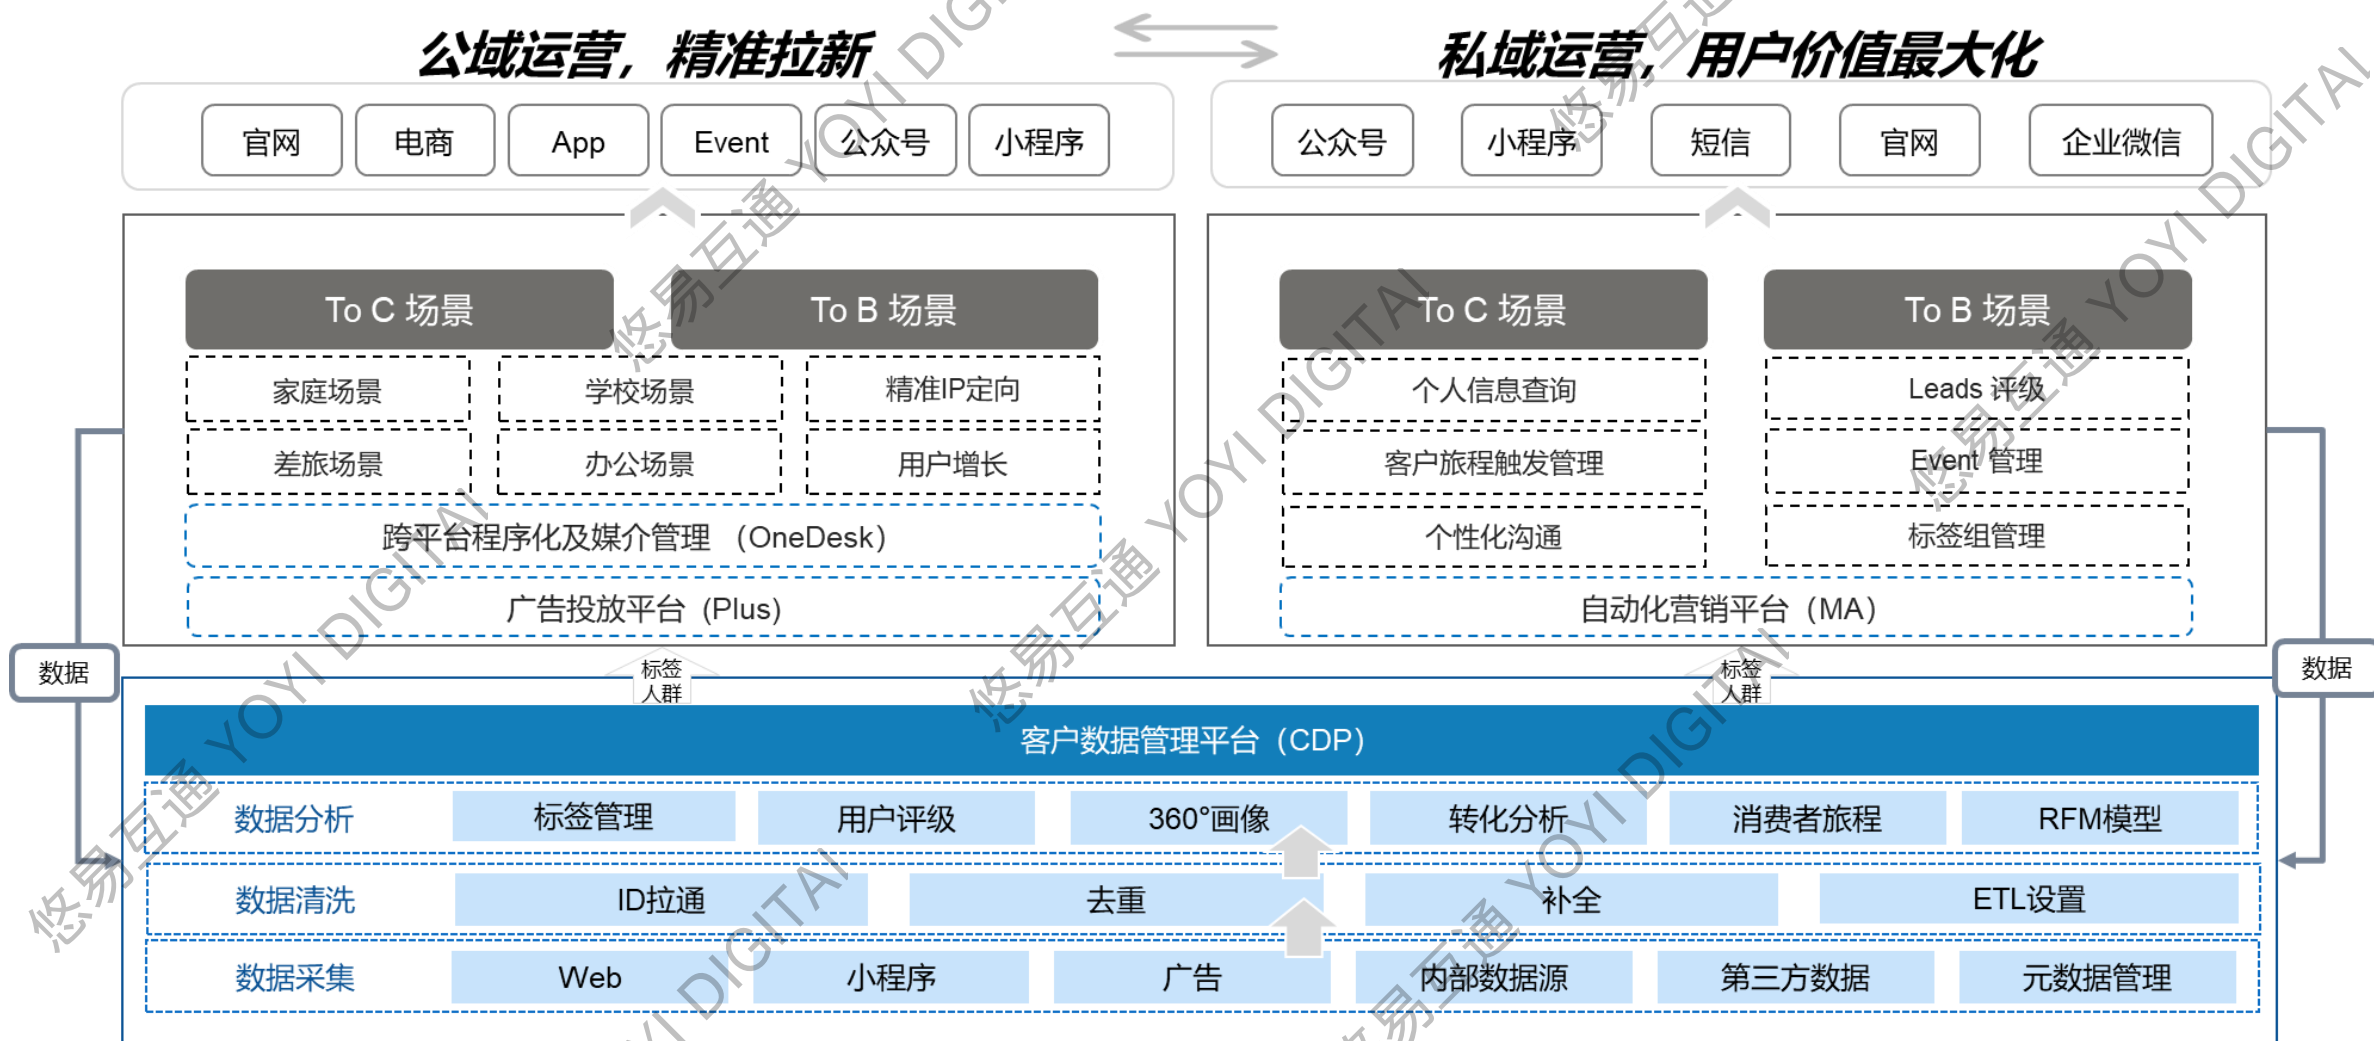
公域运营，精准拉新

私域运营，用户价值最大化

官网 电商 App Event 公众号 小程序

公众号 小程序 短信 官网 企业微信

To C 场景 To B 场景

家庭场景 学校场景 精准IP定向
差旅场景 办公场景 用户增长

跨平台程序化及媒介管理（OneDesk）

广告投放平台（Plus）

To C 场景 To B 场景

个人信息查询 Leads 评级
客户旅程触发管理 Event 管理
个性化沟通 标签组管理

自动化营销平台（MA）

数据

数据

标签人群

标签人群

客户数据管理平台（CDP）

| 数据分析 | 标签管理 | 用户评级 | 360°画像 | 转化分析 | 消费者旅程 | RFM模型 |
|---|---|---|---|---|---|---|
| 数据清洗 | ID拉通 | 去重 | 补全 | ETL设置 | | |
| 数据采集 | Web | 小程序 | 广告 | 内部数据源 | 第三方数据 | 元数据管理 |

悠易互通 YOYI DIGITAI